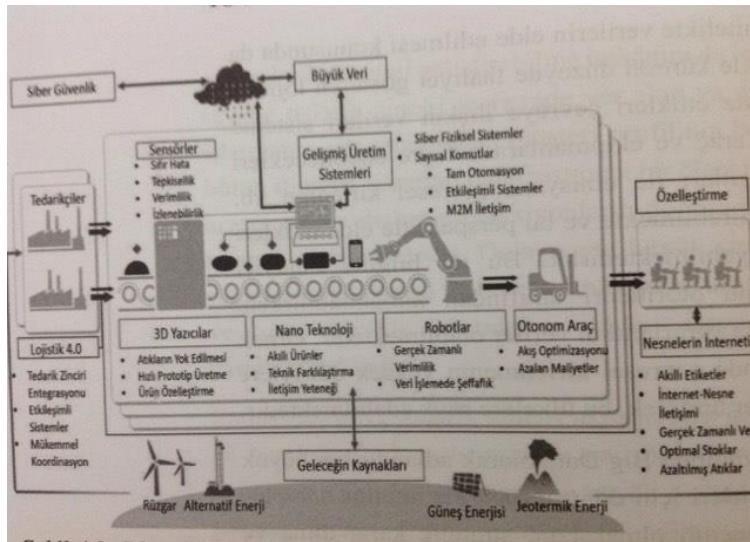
Siber Güvenlik

Büyük Veri

Sensörler
• Sıfır Hata
• Tepkisellik
• Verimlilik
• İzlenebilirlik

Gelişmiş Üretim Sistemleri

• Siber Fiziksel Sistemler
• Sayısal Komutlar
• Tam Otomasyon
• Etkileşimli Sistemler
• M2M İletişim

Tedarikçiler

Özelleştirme

3D Yazıcılar
• Atıkların Yok Edilmesi
• Hızlı Prototip Üretme
• Ürün Özelleştirme

Nano Teknoloji
• Akıllı Ürünler
• Teknik Farklılaştırma
• İletişim Yeteneği

Robotlar
• Gerçek Zamanlı
• Verimlilik
• Veri İşlemede Şeffaflık

Otonom Araç
• Akış Optimizasyonu
• Azalan Maliyetler

Lojistik 4.0
• Tedarik Zinciri Entegrasyonu
• Etkileşimli Sistemler
• Mükemmel Koordinasyon

Nesnelerin İnterneti
• Akıllı Etiketler
• İnternet-Nesne İletişimi
• Gerçek Zamanlı Ve
• Optimal Stoklar
• Azaltılmış Atıklar

Geleceğin Kaynakları

Rüzgar
Alternatif Enerji
Güneş Enerjisi
Jeotermik Enerji